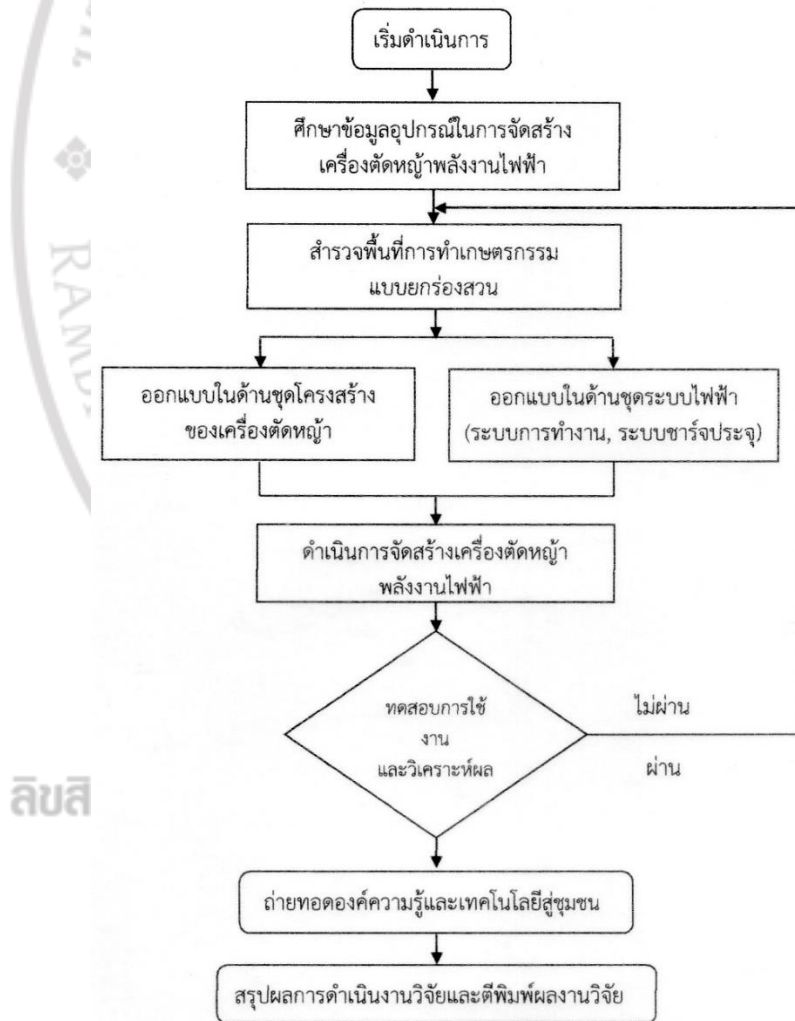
เริ่มดำเนินการ

ศึกษาข้อมูลอุปกรณ์ในการจัดสร้างเครื่องตัดหญ้าพลังงานไฟฟ้า

สำรวจพื้นที่การทำเกษตรกรรมแบบยกร่องสวน

ออกแบบในด้านชุดโครงสร้างของเครื่องตัดหญ้า

ออกแบบในด้านชุดระบบไฟฟ้า (ระบบการทำงาน, ระบบชาร์จประจุ)

ดำเนินการจัดสร้างเครื่องตัดหญ้าพลังงานไฟฟ้า

ทดสอบการใช้งาน และวิเคราะห์ผล

ไม่ผ่าน

ผ่าน

ถ่ายทอดองค์ความรู้และเทคโนโลยีสู่ชุมชน

สรุปผลการดำเนินงานวิจัยและตีพิมพ์ผลงานวิจัย

RAM

ลิขสิ